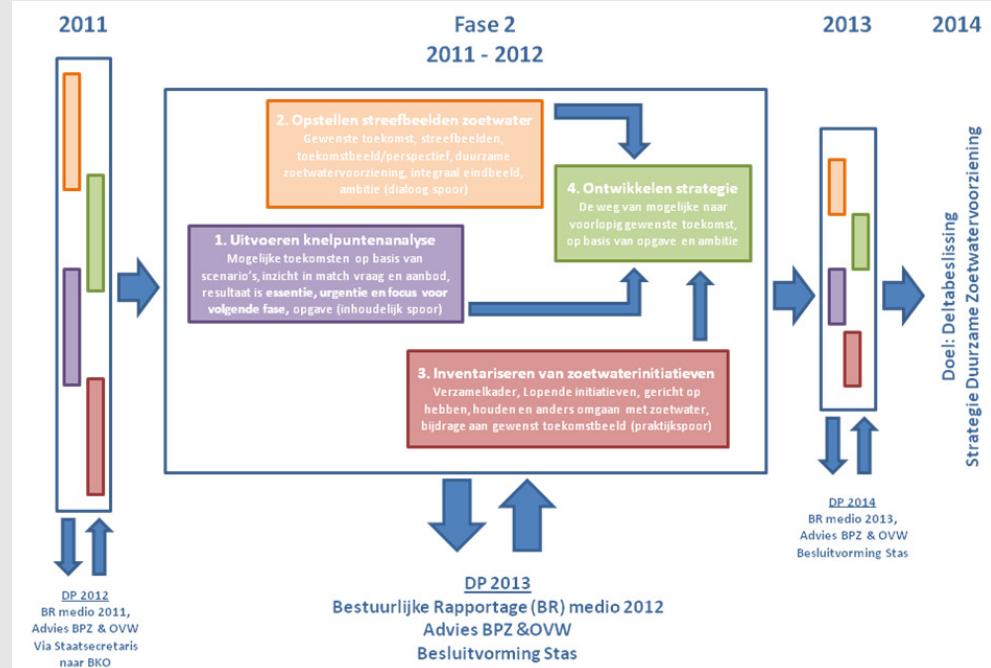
2011

Fase 2
2011 - 2012

2013

2014

2. Opstellen streefbeelden zoetwater
Gewenste toekomst, streefbeelden, toekomstbeeld/perspectief, duurzame zoetwatervoorziening, integraal eindbeeld, ambitie (dialoog spoor)

4. Ontwikkelen strategie
De weg van mogelijke naar voorlopig gewenste toekomst, op basis van opgave en ambitie

1. Uitvoeren knelpuntenanalyse
Mogelijke toekomsten op basis van scenario's, inzicht in match vraag en aanbod, resultaat is essentie, urgentie en focus voor volgende fase, opgave (inhoudelijk spoor)

3. Inventariseren van zoetwaterinitiatieven
Verzamelkader, Lopende initiatieven, gericht op hebben, houden en anders omgaan met zoetwater, bijdrage aan gewenst toekomstbeeld (praktijkspoor)

Doel: Deltabeslissing
Strategie Duurzame Zoetwatervoorziening

DP 2012
BR medio 2011,
Advies BPZ & OVW
Via Staatsecretaris
naar BKO

DP 2013
Bestuurlijke Rapportage (BR) medio 2012
Advies BPZ &OVW
Besluitvorming Stas

DP 2014
BR medio 2013,
Advies BPZ & OVW
Besluitvorming Stas